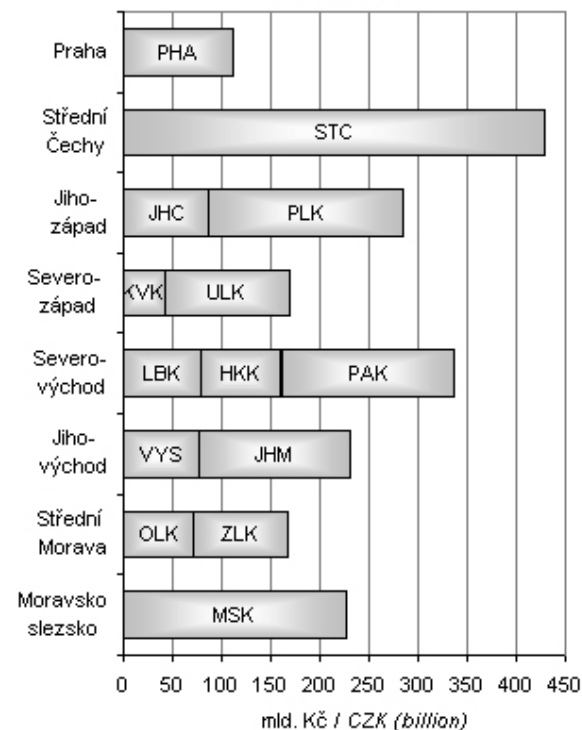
Praha
PHA
Střední Čechy
STC
Jiho-západ
JHC
PLK
Severo-západ
KVK
ULK
Severo-východ
LBK
HKK
PAK
Jiho-východ
VYS
JHM
Střední Morava
OLK
ZLK
Moravsko slezsko
MSK
0 50 100 150 200 250 300 350 400 450
mld. Kč / CZK (billion)